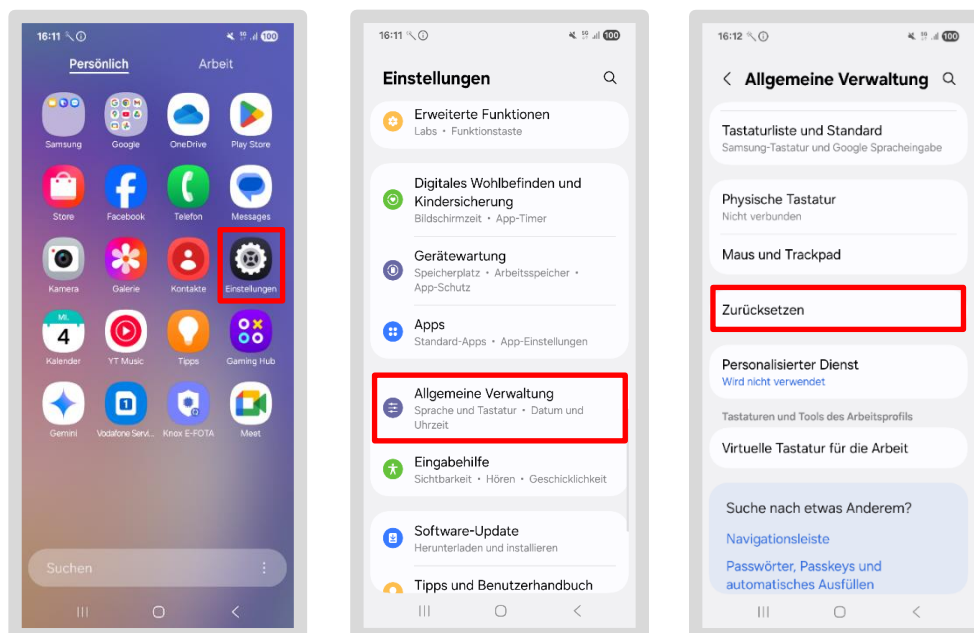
16:11 100

Persönlich Arbeit

Samsung Google OneDrive Play Store

Store Facebook Telefon Messages

Kamera Galerie Kontakte Einstellungen

Mi. 4 Kalender YT Music Tipps Gaming Hub

Gemini Vodafone Servi... Knox E-FOTA Meet

Suchen

16:11 100

Einstellungen

Erweiterte Funktionen
Labs • Funktionstaste

Digitales Wohlbefinden und Kindersicherung
Bildschirmzeit • App-Timer

Gerätewartung
Speicherplatz • Arbeitsspeicher • App-Schutz

Apps
Standard-Apps • App-Einstellungen

Allgemeine Verwaltung
Sprache und Tastatur • Datum und Uhrzeit

Eingabehilfe
Sichtbarkeit • Hören • Geschicklichkeit

Software-Update
Herunterladen und installieren

Tipps und Benutzerhandbuch

16:12 100

Allgemeine Verwaltung

Tastaturliste und Standard
Samsung-Tastatur und Google Spracheingabe

Physische Tastatur
Nicht verbunden

Maus und Trackpad

Zurücksetzen

Personalisierter Dienst
Wird nicht verwendet

Tastaturen und Tools des Arbeitsprofils

Virtuelle Tastatur für die Arbeit

Suche nach etwas Anderem?

Navigationsleiste

Passwörter, Passkeys und automatisches Ausfüllen